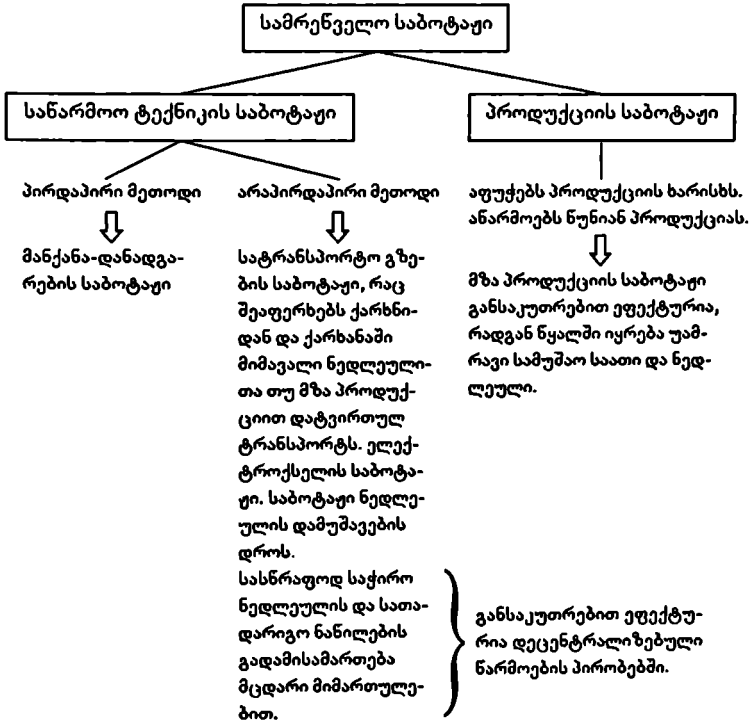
სამრეწველო საბოტაჟი

საწარმოო ტექნიკის საბოტაჟი

პროდუქციის საბოტაჟი

პირდაპირი მეთოდი

მანქანა-დანადგარების საბოტაჟი

არაპირდაპირი მეთოდი

სატრანსპორტო გზების საბოტაჟი, რაც შეაფერხებს ქარხნიდან და ქარხანაში მიმავალი ნედლეულითა თუ მზა პროდუქციით დატვირთულ ტრანსპორტს. ელექტროქსელის საბოტაჟი. საბოტაჟი ნედლეულის დამუშავების დროს.

სასწრაფოდ საჭირო ნედლეულის და სათადარიგო ნაწილების გადამისამართება მცდარი მიმართულებით.

განსაკუთრებით ეფექტურია დეცენტრალიზებული წარმოების პირობებში.

აფუჭებს პროდუქციის ხარისხს. აწარმოებს წუნიან პროდუქციას.

მზა პროდუქციის საბოტაჟი განსაკუთრებით ეფექტურია, რადგან წყალში იყრება უამრავი სამუშაო საათი და ნედლეული.